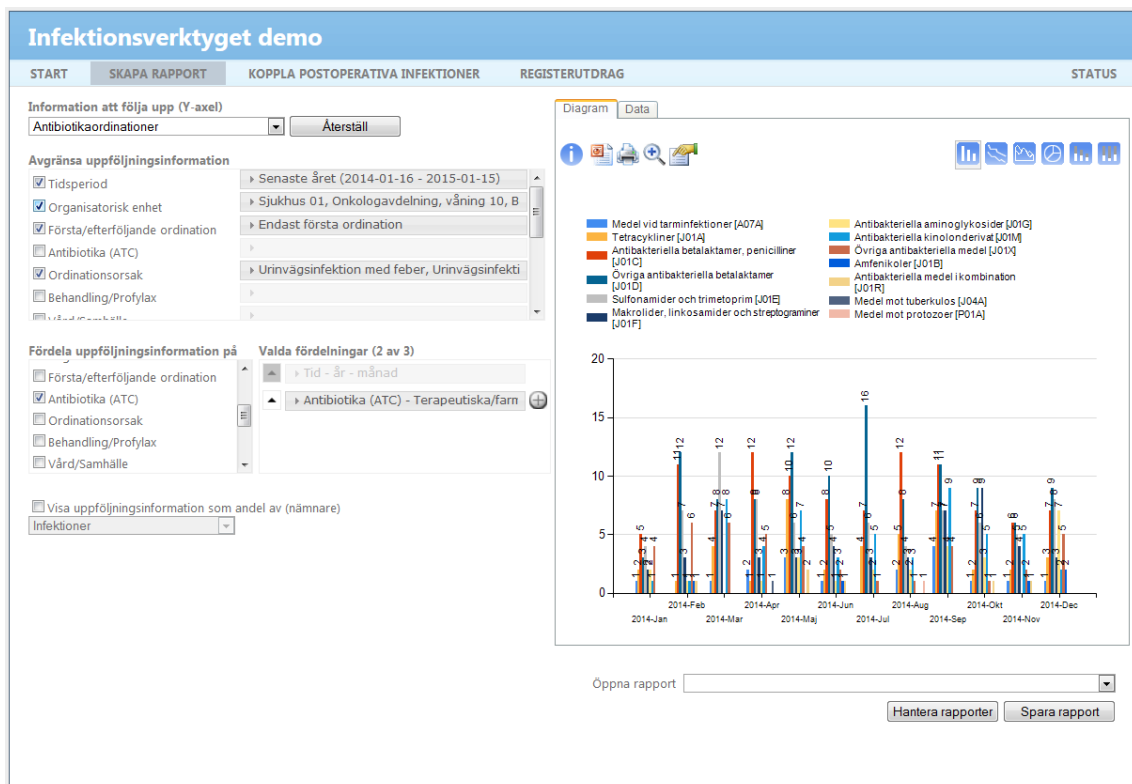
Infektionsverktyget demo

START SKAPA RAPPORT KOPPLA POSTOPERATIVA INFEKTIONER REGISTERUTDRAG STATUS

Information att följa upp (Y-axel)
Antibiotikaordinationer
Återställ

Avgränsa uppföljningsinformation
Tidsperiod
Organisatorisk enhet
Första/efterföljande ordination
Antibiotika (ATC)
Ordinationsorsak
Behandling/Profylax
Vård/Samhälle

Senaste året (2014-01-16 - 2015-01-15)
Sjukhus 01, Onkologavdelning, våning 10, B
Endast första ordination
Urinvägsinfektion med feber, Urinvägsinfekti

Fördela uppföljningsinformation på
Första/efterföljande ordination
Antibiotika (ATC)
Ordinationsorsak
Behandling/Profylax
Vård/Samhälle

Valda fördelningar (2 av 3)
Tid - år - månad
Antibiotika (ATC) - Terapeutiska/farn

Visa uppföljningsinformation som andel av (nämnare)
Infektioner

Diagram Data

Medel vid tarminfektioner [A07A]
Tetracykliner [J01A]
Antibakteriella betalaktamer, penicilliner [J01C]
Övriga antibakteriella betalaktamer [J01D]
Sulfonamider och trimetoprim [J01E]
Makrolider, linkosamider och streptograminer [J01F]
Antibakteriella aminoglykosider [J01G]
Antibakteriella kinolonderivat [J01M]
Övriga antibakteriella medel [J01X]
Amfenikoler [J01B]
Antibakteriella medel i kombination [J01R]
Medel mot tuberkulos [J04A]
Medel mot protozoer [P01A]

20
15
10
5
0

2014-Jan 2014-Feb 2014-Mar 2014-Apr 2014-Maj 2014-Jun 2014-Jul 2014-Aug 2014-Sep 2014-Okt 2014-Nov 2014-Dec

Öppna rapport
Hantera rapporter Spara rapport